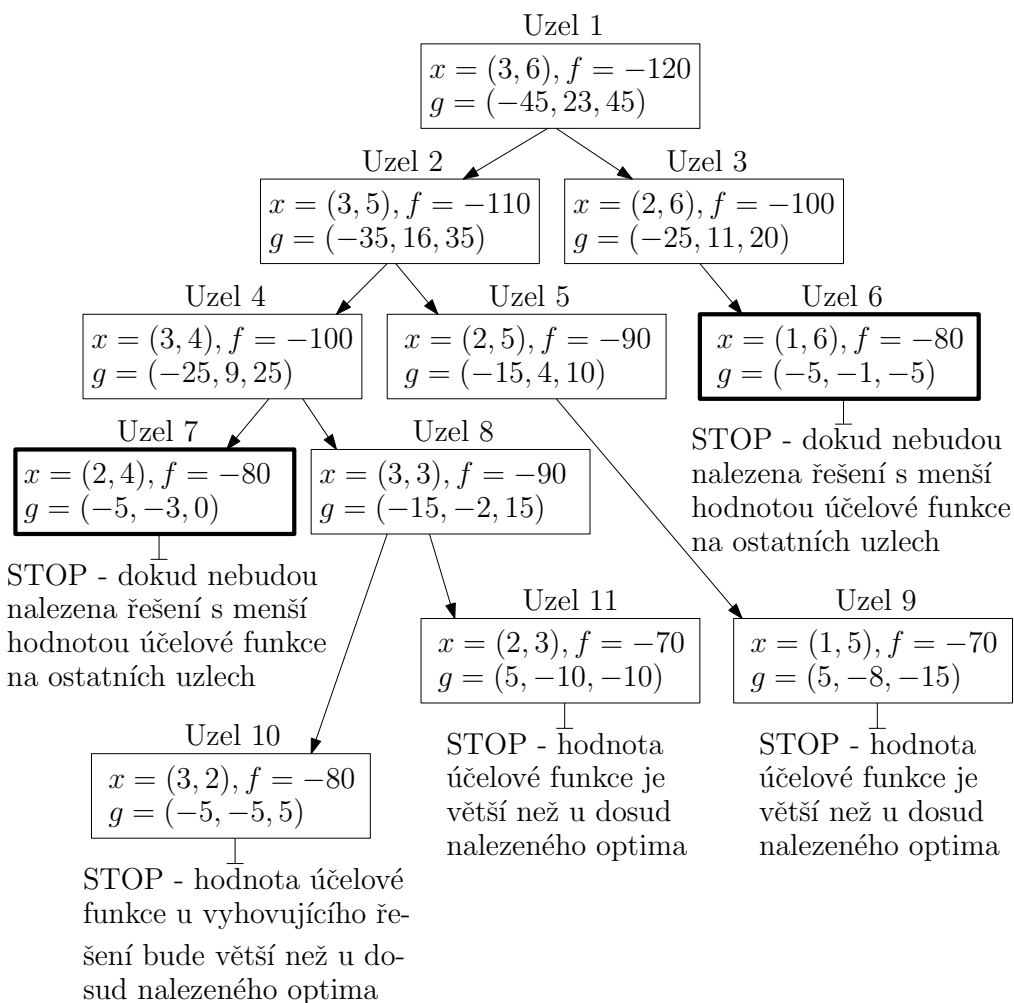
Uzel 1
$x = (3, 6), f = -120$
$g = (-45, 23, 45)$

Uzel 2
$x = (3, 5), f = -110$
$g = (-35, 16, 35)$

Uzel 3
$x = (2, 6), f = -100$
$g = (-25, 11, 20)$

Uzel 4
$x = (3, 4), f = -100$
$g = (-25, 9, 25)$

Uzel 5
$x = (2, 5), f = -90$
$g = (-15, 4, 10)$

Uzel 6
$x = (1, 6), f = -80$
$g = (-5, -1, -5)$

STOP - dokud nebudou nalezena řešení s menší hodnotou účelové funkce na ostatních uzlech

Uzel 7
$x = (2, 4), f = -80$
$g = (-5, -3, 0)$

STOP - dokud nebudou nalezena řešení s menší hodnotou účelové funkce na ostatních uzlech

Uzel 8
$x = (3, 3), f = -90$
$g = (-15, -2, 15)$

Uzel 11
$x = (2, 3), f = -70$
$g = (5, -10, -10)$

STOP - hodnota účelové funkce je větší než u dosud nalezeného optima

Uzel 9
$x = (1, 5), f = -70$
$g = (5, -8, -15)$

STOP - hodnota účelové funkce je větší než u dosud nalezeného optima

Uzel 10
$x = (3, 2), f = -80$
$g = (-5, -5, 5)$

STOP - hodnota účelové funkce u vyhovujícího řešení bude větší než u dosud nalezeného optima